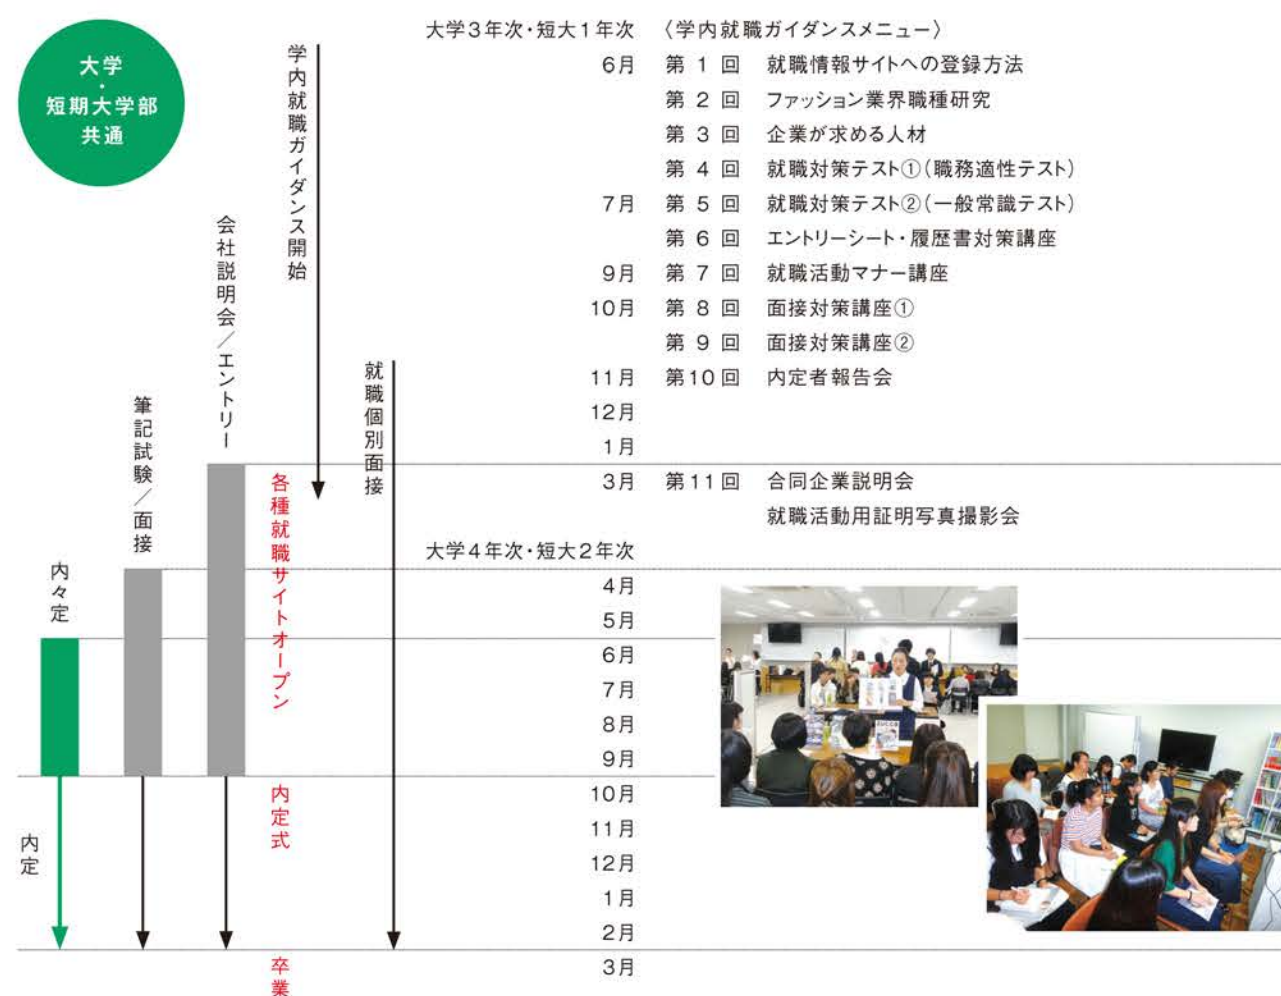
大学
・
短期大学部
共通

学内就職ガイダンス開始

会社説明会／エントリー

筆記試験／面接

内々定

内定

就職個別面接

各種就職サイトオープン

内定式

卒業

大学3年次・短大1年次　〈学内就職ガイダンスメニュー〉

6月　第 1 回　就職情報サイトへの登録方法
第 2 回　ファッション業界職種研究
第 3 回　企業が求める人材
第 4 回　就職対策テスト①（職務適性テスト）
7月　第 5 回　就職対策テスト②（一般常識テスト）
第 6 回　エントリーシート・履歴書対策講座
9月　第 7 回　就職活動マナー講座
10月　第 8 回　面接対策講座①
第 9 回　面接対策講座②
11月　第10回　内定者報告会
12月
1月
3月　第11回　合同企業説明会
就職活動用証明写真撮影会

大学4年次・短大2年次
4月
5月
6月
7月
8月
9月
10月
11月
12月
1月
2月
3月